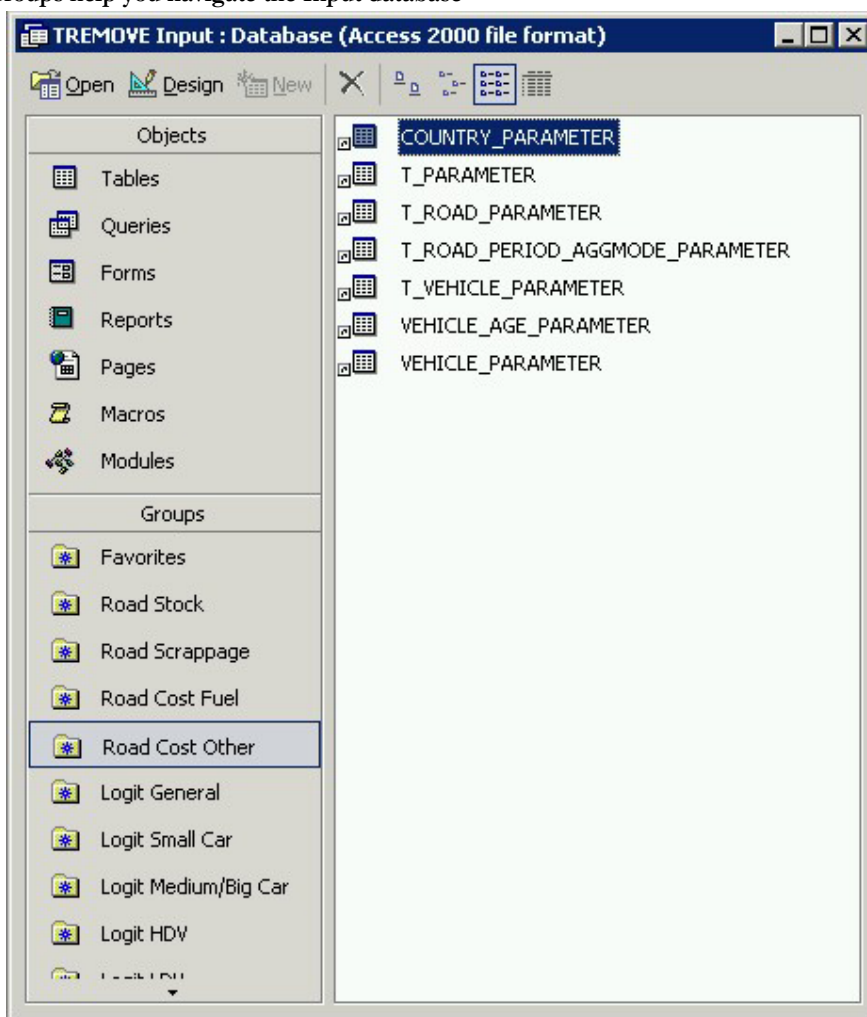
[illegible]roups help you navigate the input database

TREMOVE Input : Database (Access 2000 file format)

Open Design New

Objects
Tables
Queries
Forms
Reports
Pages
Macros
Modules

Groups
Favorites
Road Stock
Road Scrappage
Road Cost Fuel
Road Cost Other
Logit General
Logit Small Car
Logit Medium/Big Car
Logit HDV
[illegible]

COUNTRY_PARAMETER
T_PARAMETER
T_ROAD_PARAMETER
T_ROAD_PERIOD_AGGMODE_PARAMETER
T_VEHICLE_PARAMETER
VEHICLE_AGE_PARAMETER
VEHICLE_PARAMETER